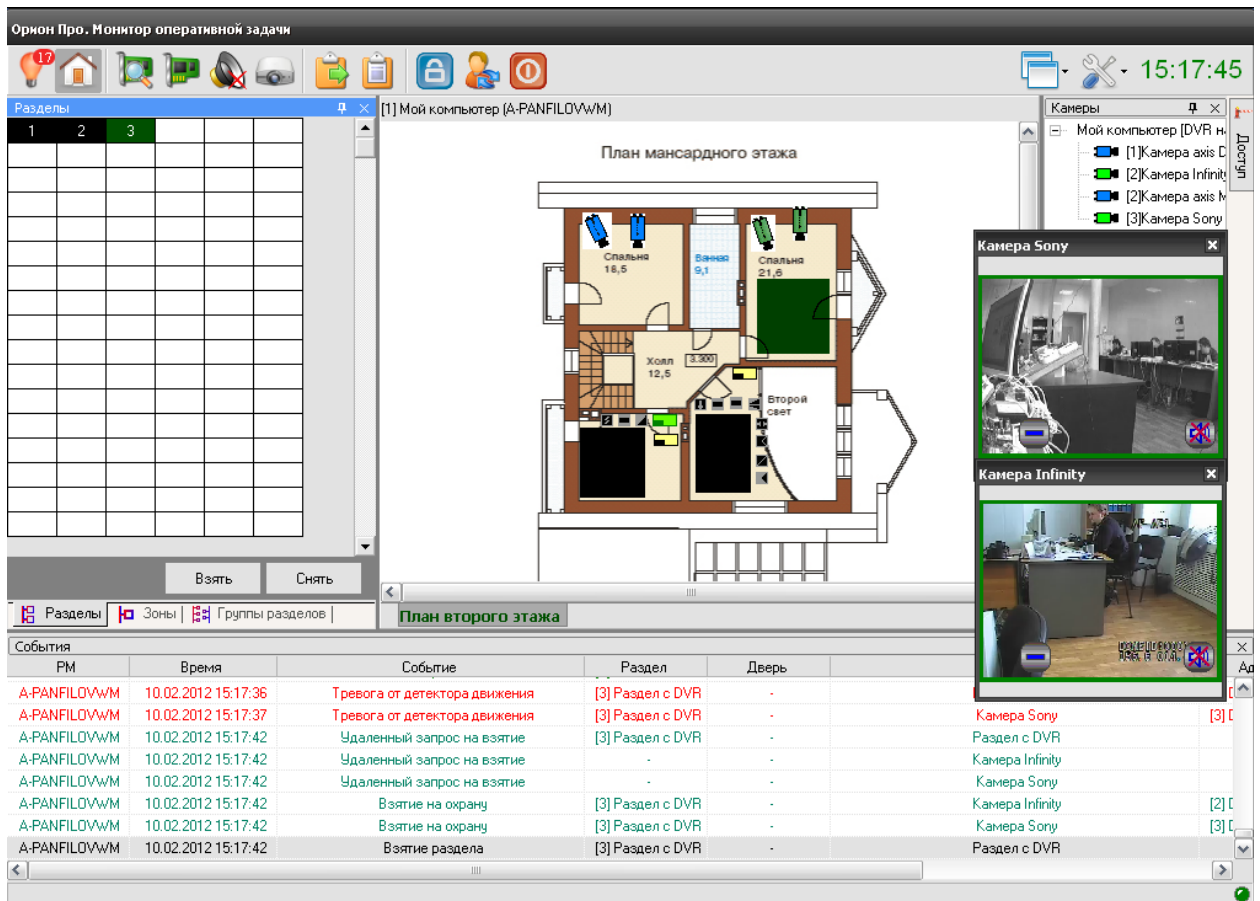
Орион Про. Монитор оперативной задачи

17

15:17:45

Разделы

| 1 | 2 | 3 | | | |
|---|---|---|---|---|---|

Взять Снять

Разделы | Зоны | Группы разделов |

[1] Мой компьютер (A-PANFILOVWM)

План мансардного этажа

Спальня 18,5

Ванная 9,1

Спальня 21,6

Холл 12,5

3.300

Второй свет

План второго этажа

Камеры

Мой компьютер [DVR н

[1]Камера axis D

[2]Камера Infinit

[2]Камера axis M

[3]Камера Sony

Доступ

Камера Sony

Камера Infinity

События

| РМ | Время | Событие | Раздел | Дверь | | Ад |
|---|---|---|---|---|---|---|
| A-PANFILOVWM | 10.02.2012 15:17:36 | Тревога от детектора движения | [3] Раздел с DVR | - | | [3] |
| A-PANFILOVWM | 10.02.2012 15:17:37 | Тревога от детектора движения | [3] Раздел с DVR | - | Камера Sony | [3] [ |
| A-PANFILOVWM | 10.02.2012 15:17:42 | Удаленный запрос на взятие | [3] Раздел с DVR | - | Раздел с DVR | |
| A-PANFILOVWM | 10.02.2012 15:17:42 | Удаленный запрос на взятие | - | - | Камера Infinity | |
| A-PANFILOVWM | 10.02.2012 15:17:42 | Удаленный запрос на взятие | - | - | Камера Sony | |
| A-PANFILOVWM | 10.02.2012 15:17:42 | Взятие на охрану | [3] Раздел с DVR | - | Камера Infinity | [2] [ |
| A-PANFILOVWM | 10.02.2012 15:17:42 | Взятие на охрану | [3] Раздел с DVR | - | Камера Sony | [3] [ |
| A-PANFILOVWM | 10.02.2012 15:17:42 | Взятие раздела | [3] Раздел с DVR | - | Раздел с DVR | |